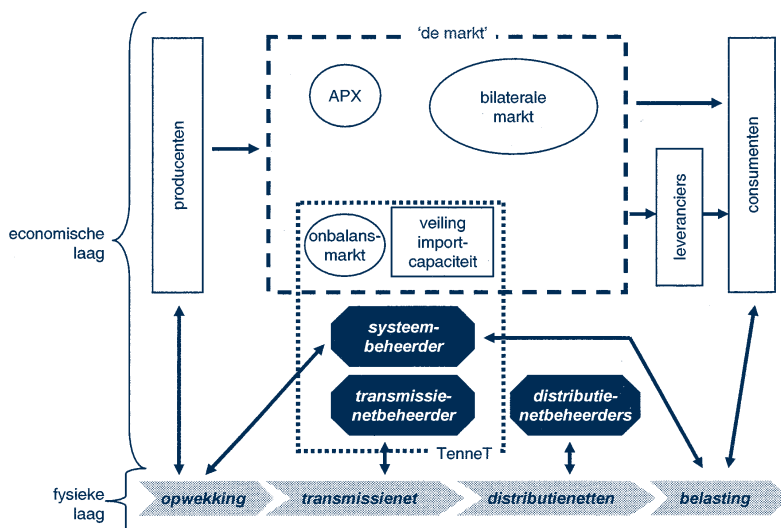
'de markt'

APX

bilaterale markt

producenten

consumenten

leveranciers

onbalansmarkt

veiling importcapaciteit

economische laag

systeembeheerder

transmissienetbeheerder

distributienetbeheerders

TenneT

fysieke laag

opwekking

transmissienet

distributienetten

belasting